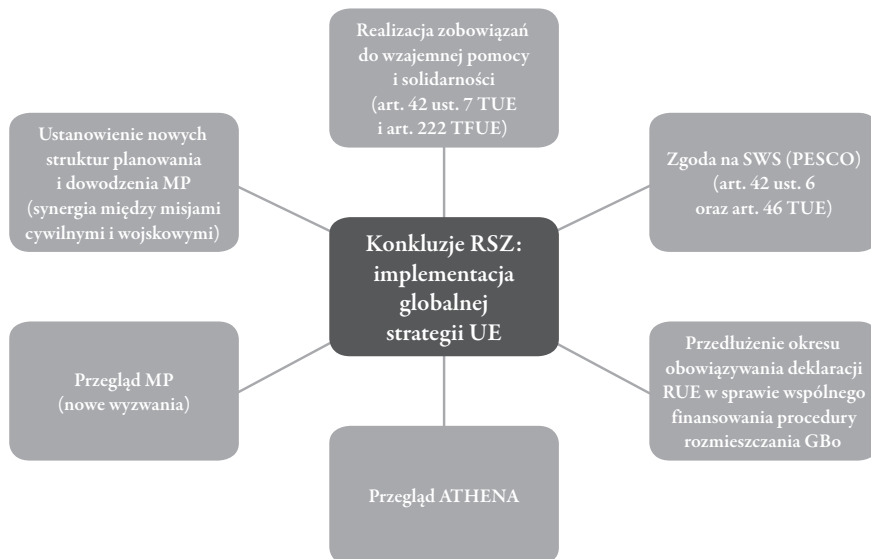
Realizacja zobowiązań do wzajemnej pomocy i solidarności (art. 42 ust. 7 TUE i art. 222 TFUE)

Ustanowienie nowych struktur planowania i dowodzenia MP (synergia między misjami cywilnymi i wojskowymi)

Zgoda na SWS (PESCO) (art. 42 ust. 6 oraz art. 46 TUE)

Konkluzje RSZ: implementacja globalnej strategii UE

Przegląd MP (nowe wyzwania)

Przedłużenie okresu obowiązywania deklaracji RUE w sprawie wspólnego finansowania procedury rozmieszczania GBo

Przegląd ATHENA